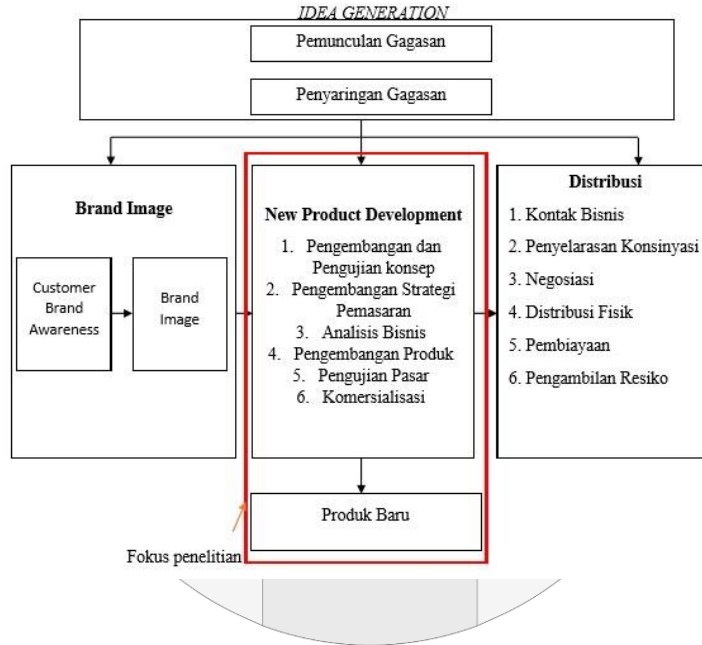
IDEA GENERATION

Pemunculan Gagasan

Penyaringan Gagasan

Brand Image

Customer Brand Awareness

Brand Image

New Product Development

1. Pengembangan dan Pengujian konsep
2. Pengembangan Strategi Pemasaran
3. Analisis Bisnis
4. Pengembangan Produk
5. Pengujian Pasar
6. Komersialisasi

Produk Baru

Distribusi

1. Kontak Bisnis
2. Penyelarasan Konsinyasi
3. Negosiasi
4. Distribusi Fisik
5. Pembiayaan
6. Pengambilan Resiko

Fokus penelitian